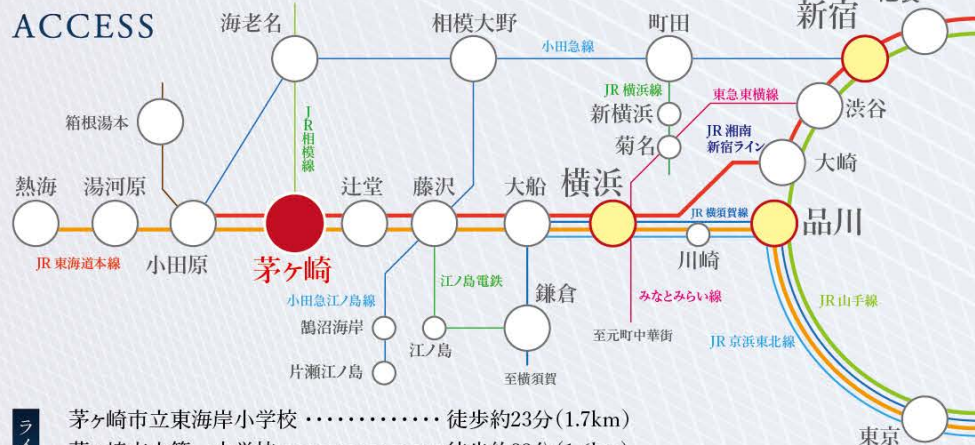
ACCESS

海老名
相模大野
町田
新宿
小田急線
JR横浜線
新横浜
東急東横線
渋谷
箱根湯本
JR相模線
菊名
JR湘南新宿ライン
大崎
熱海
湯河原
辻堂
藤沢
大船
横浜
JR横須賀線
品川
小田原
茅ヶ崎
川崎
JR東海道本線
江ノ島電鉄
鎌倉
みなとみらい線
JR山手線
小田急江ノ島線
鵠沼海岸
江ノ島
至元町中華街
JR京浜東北線
片瀬江ノ島
至横須賀
東京

茅ヶ崎市立東海岸小学校 ・・・・・・・・・・・・・ 徒歩約23分(1.7km)
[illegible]